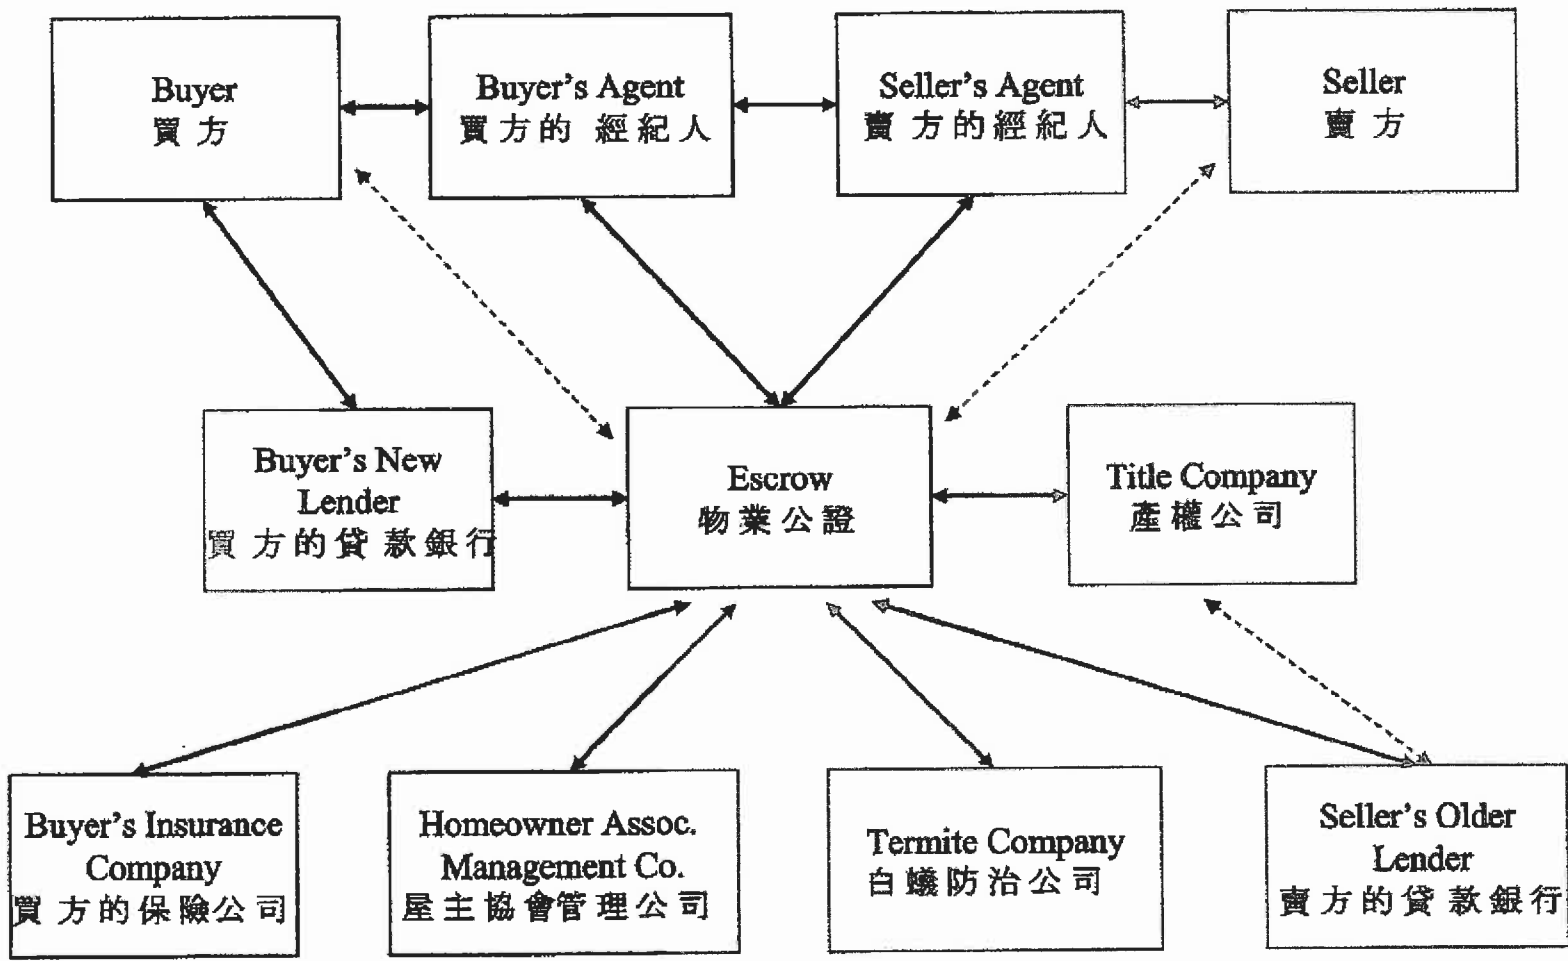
Buyer
買方

Buyer's Agent
買方的 經紀人

Seller's Agent
賣方的經紀人

Seller
賣方

Buyer's New Lender
買方的貸款銀行

Escrow
物業公證

Title Company
產權公司

Buyer's Insurance Company
買方的保險公司

Homeowner Assoc. Management Co.
屋主協會管理公司

Termite Company
白蟻防治公司

Seller's Older Lender
賣方的貸款銀行